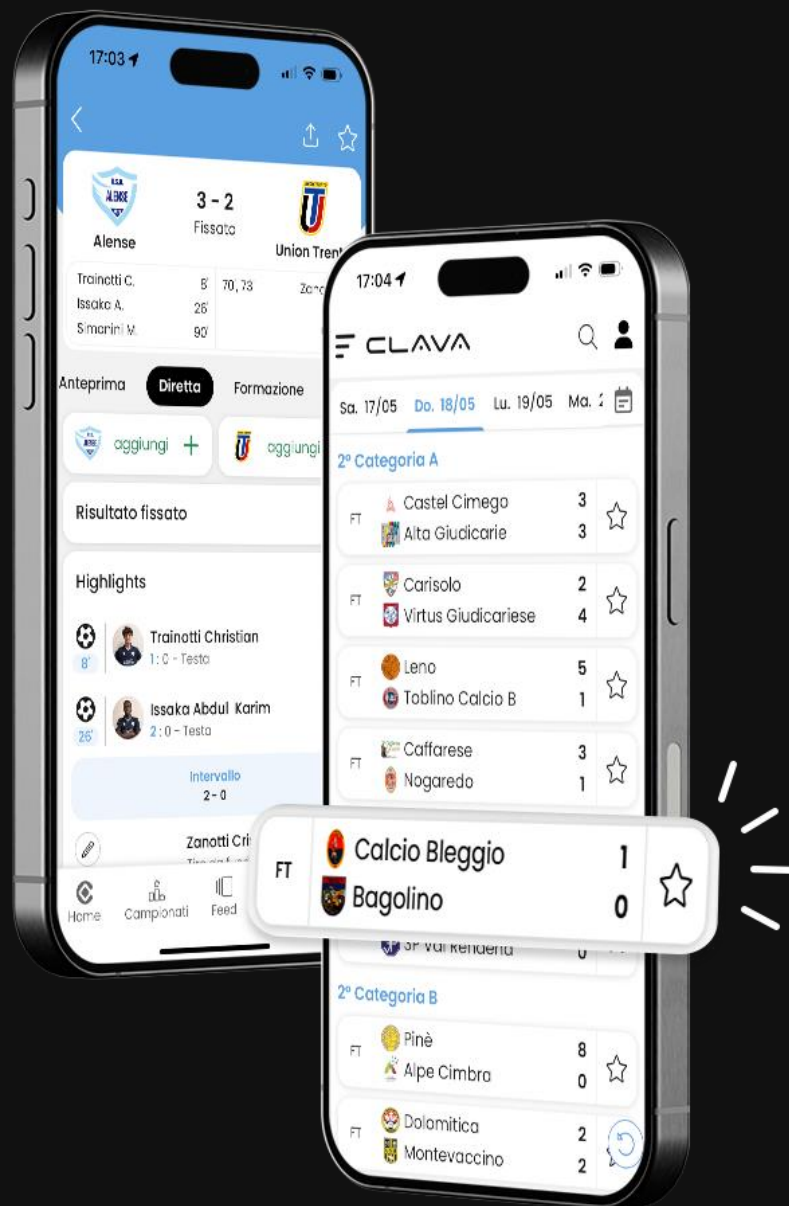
17:03

Alense

3 - 2

Fissato

Union Trent

Trainotti C. 8'
Issaka A. 26'
Simonini M. 90'

70, 73

Zan

Anteprima

Diretta

Formazione

aggiungi +

aggiungi

Risultato fissato

Highlights

8'
Trainotti Christian
1 : 0 - Testa

26'
Issaka Abdul Karim
2 : 0 - Testa

Intervallo
2 - 0

Zanotti Cri

Home

Campionati

Feed

17:04

CLAVA

Sa. 17/05

Do. 18/05

Lu. 19/05

Ma. 2

2° Categoria A

FT
Castel Cimego 3
Alta Giudicarie 3

FT
Carisolo 2
Virtus Giudicariese 4

FT
Leno 5
Toblino Calcio B 1

FT
Caffarese 3
Nogaredo 1

FT
Calcio Bleggio 1
Bagolino 0

SP Val Rendena 0

2° Categoria B

FT
Pinè 8
Alpe Cimbra 0

FT
Dolomitica 2
Montevaccino 2